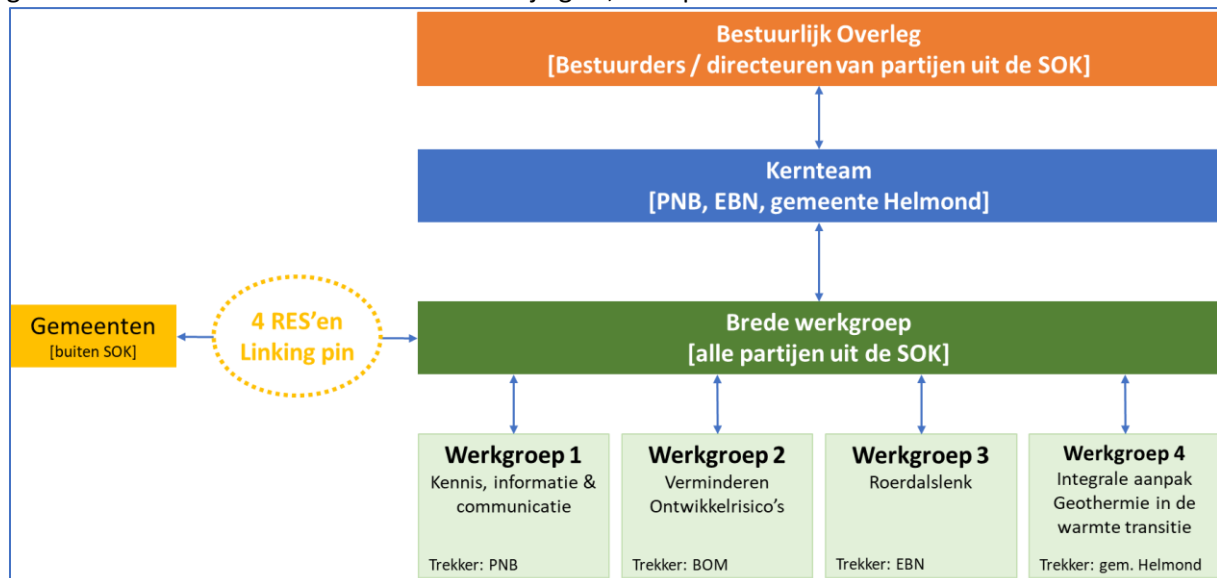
Bestuurlijk Overleg
[Bestuurders / directeuren van partijen uit de SOK]

Kernteam
[PNB, EBN, gemeente Helmond]

Gemeenten
[buiten SOK]

4 RES'en
Linking pin

Brede werkgroep
[alle partijen uit de SOK]

Werkgroep 1
Kennis, informatie & communicatie
Trekker: PNB

Werkgroep 2
Verminderen Ontwikkelrisico's
Trekker: BOM

Werkgroep 3
Roerdalslenk
Trekker: EBN

Werkgroep 4
Integrale aanpak Geothermie in de warmte transitie
Trekker: gem. Helmond